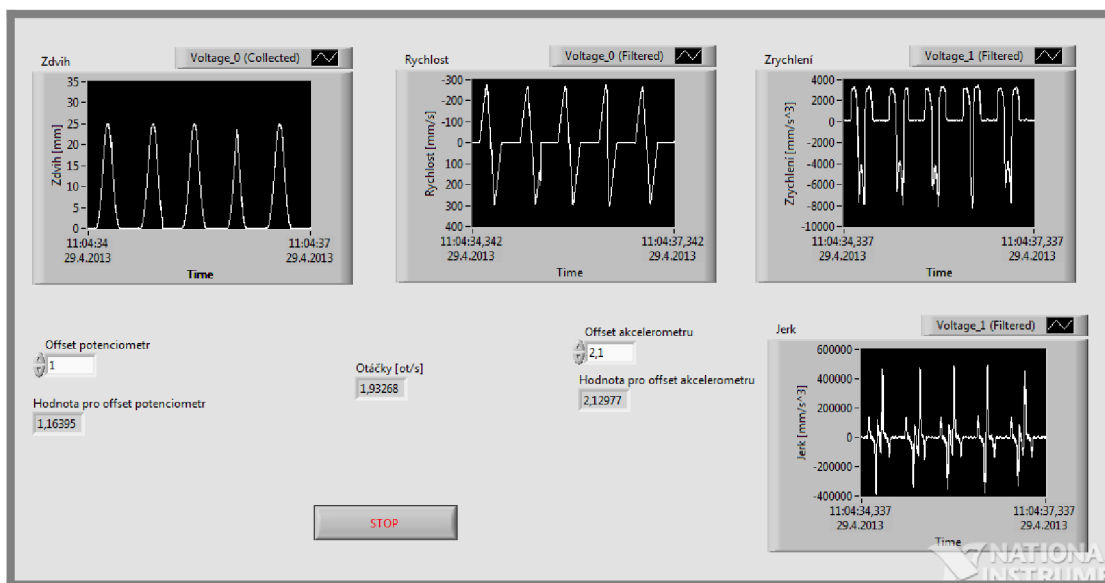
Zdvih
Voltage_0 (Collected)
Zdvih [mm]
35
30
25
20
15
10
5
0
11:04:34
29.4.2013
11:04:37
29.4.2013
Time

Rychlost
Voltage_0 (Filtered)
Rychlost [mm/s]
-300
-200
-100
0
100
200
300
400
11:04:34,342
29.4.2013
11:04:37,342
29.4.2013
Time

Zrychlení
Voltage_1 (Filtered)
Zrychlení [mm/s^3]
4000
2000
0
-2000
-4000
-6000
-8000
-10000
11:04:34,337
29.4.2013
11:04:37,337
29.4.2013
Time

Offset potenciometr
1
Hodnota pro offset potenciometr
1,16395

Otáčky [ot/s]
1,93268

Offset akcelerometru
2,1
Hodnota pro offset akcelerometru
2,12977

Jerk
Voltage_1 (Filtered)
Jerk [mm/s^3]
600000
400000
200000
0
-200000
-400000
11:04:34,337
29.4.2013
11:04:37,337
29.4.2013
Time

STOP

NATIONA
INSTRUM